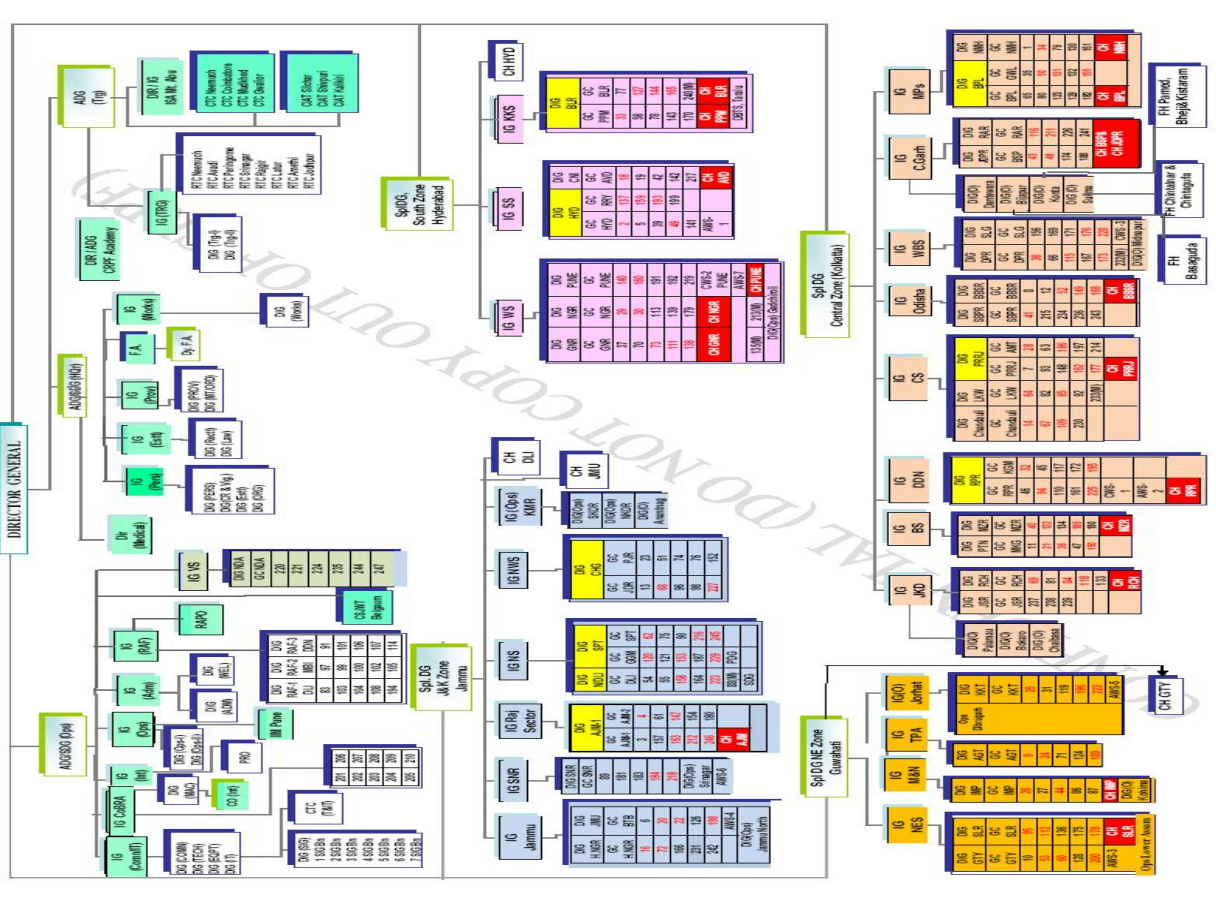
DIRECTOR GENERAL

ADG (Trg)
DIR / IG ISA Mt. Abu
CTC Neemuch
CTC Coimbatore
CTC Mudkhed
CTC Gwalior
CIAT Silchar
CIAT Shivpuri
CIAT Kalkiri
IG (TRG)
RTC Neemuch
RTC Avadi
RTC Peringome
RTC Srinagar
RTC Rajgir
RTC Latur
RTC Amethi
RTC Jodhpur
DIG (Trg-I)
DIG (Trg-II)
DIR / ADG CRPF Academy

ADG/SDG (HQr)
IG (Works)
DIG (Works)
F.A.
Dy. F.A.
IG (Prov)
DIG (PROV)
DIG (M.T/CRD)
IG (Estt)
DIG (Rectt)
DIG (Law)
IG (Pers)
DIG (PERS)
DIG (CR & Vig.)
DIG (Estt)
DIG (ORG)
Dir (Medical)

ADG/SDG (Ops)
IG VS
DIG NDA
GC NDA
220
221
224
235
244
247
CSJWT Belgaum
IG (RAF)
RAPO
DIG
DIG
DIG
RAF-1
RAF-2
RAF-3
DLI
MBI
DDN
IG (Adm)
DIG (WEL)
DIG (ADM)
IG (Ops)
IM Pune
DIG (Ops-I)
DIG (Ops-II)
PRO
IG (Int)
IG CoBRA
DIG (Int)
DIG (INAO)
CO (Int)
201
202
203
204
205
206
207
208
209
210
IG (Comn/IT)
CTC (T&IT)
DIG (COMN)
DIG (TECH)
DIG (EDP)
DIG (IT)
DIG (SIG)
1 SIG Bn
2 SIG Bn
3 SIG Bn
4 SIG Bn
5 SIG Bn
6 SIG Bn
7 SIG Bn

Spl.DG, South Zone Hyderabad
CH HYD
IG KKS
DIG BJR
GC PPM
GC BJR
CH PPM
CH BJR
DBTS Trailu
IG SS
DIG HYD
DIG CNI
GC HYD
GC RRY
GC AVD
CH AVD
AWS-1
IG WS
DIG PUNE
DIG NGR
DIG GNR
GC PUNE
GC NGR
GC GNR
CWS-2 PUNE
AWS-7
CH PUNE
CH GNR
CH NGR
DIG(Ops) Gadchiroli

Spl.DG J&K Zone Jammu
CH DLI
CH JMU
IG (Ops) KMR
DIG(Ops) SNGR
DIG(Ops) NORTH
DIG(O) Anantnag
IG NWS
DIG CHD
GC JSR
GC PJR
IG NS
DIG SPT
DIG NOIDA
GC GGM
GC DLI
GC SPT
BBM
PDG
GDG
IG Raj Sector
DIG AJM-I
GC AJM-I
GC AJM-2
CH AJM
IG SNR
DIG SNR
GC SNR
DIG(Ops) Srinagar
AWS-6
IG Jammu
DIG H.NGR
DIG BTB
DIG JMU
GC H.NGR
GC BTB
GC JMU
AWS-4
DIG(Ops) Jammu North

Spl DG Central Zone (Kolkatta)
IG MPs
DIG BPL
GC BPL
GC GWL
GC NMH
CH BPL
CH NMH
FH Pamed, Bhejji & Kistaram
IG C.Garh
DIG AVDR
DIG RAR
GC BSP
GC RAR
CH BSPR
CH AVDR
DIG(O) Dantewara
DIG(O) Bijapur
DIG(O) Konta
DIG (O) Sukma
FH Chintalnar & Chintaguffa
IG WBS
DIG DPR
DIG SLG
GC DPR
GC SLG
CWS-3
DIG(O) Midnapur
FH Basaguda
IG Odisha
DIG SBPR
DIG BBSR
GC SBPR
GC BBSR
CH BBSR
IG CS
DIG PRRJ
DIG AMT
DIG Chandauli
DIG LKW
GC PRRJ
GC AMT
GC LKW
GC Chandauli
CH PRRJ
IG DDN
DIG RPR
GC RPR
GC KSM
CWS-1
AWS-2
CH RPR
IG BS
DIG PTN
DIG MZR
GC MKG
GC MZR
CH MZR
IG JKD
DIG JSR
DIG RCH
GC JSR
GC RCH
CH RCH
DIG(O) Palamau
DIG(O) Bokaro
DIG(O) Chaibasa

Spl DG NE Zone Guwahati
CH GTY
IG(O) Jorhat
DIG KKT
GC KKT
Ops Dibrugarh
AWS-5
IG TPA
DIG AGT
GC AGT
IG M&N
DIG IMP
GC IMP
CH IMP
DIG(O) Kohima
IG NES
DIG GTY
DIG SLR
GC GTY
GC SLR
CH SLR
AWS-3
Ops Lower Assam

CONFIDENTIAL (DO NOT COPY OUT OF CRPF)